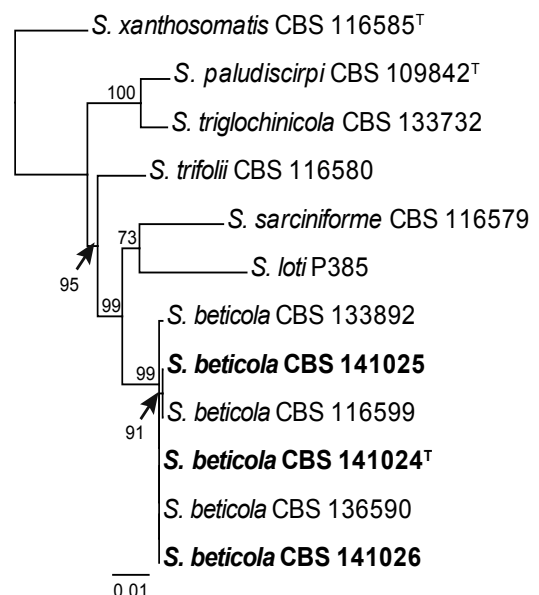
S. xanthosomatis CBS 116585$^T$

100

S. paludiscirpi CBS 109842$^T$

S. triglochinicola CBS 133732

S. trifolii CBS 116580

73

S. sarciniforme CBS 116579

S. loti P385

95

99

S. beticola CBS 133892

99

**S. beticola CBS 141025**

91

S. beticola CBS 116599

**S. beticola CBS 141024$^T$**

S. beticola CBS 136590

**S. beticola CBS 141026**

0.01